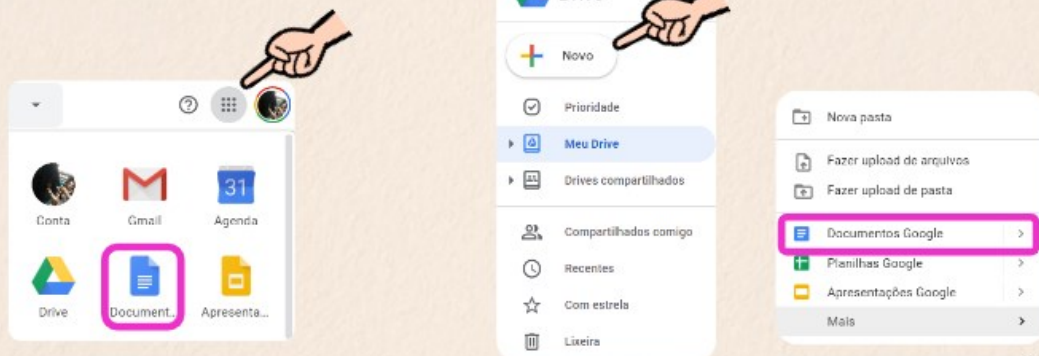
31

Conta
Gmail
Agenda
Drive
Document...
Apresenta...

Novo
Prioridade
Meu Drive
Drives compartilhados
Compartilhados comigo
Recentes
Com estrela
Lixeira

Nova pasta
Fazer upload de arquivos
Fazer upload de pasta
Documentos Google
Planilhas Google
Apresentações Google
Mais